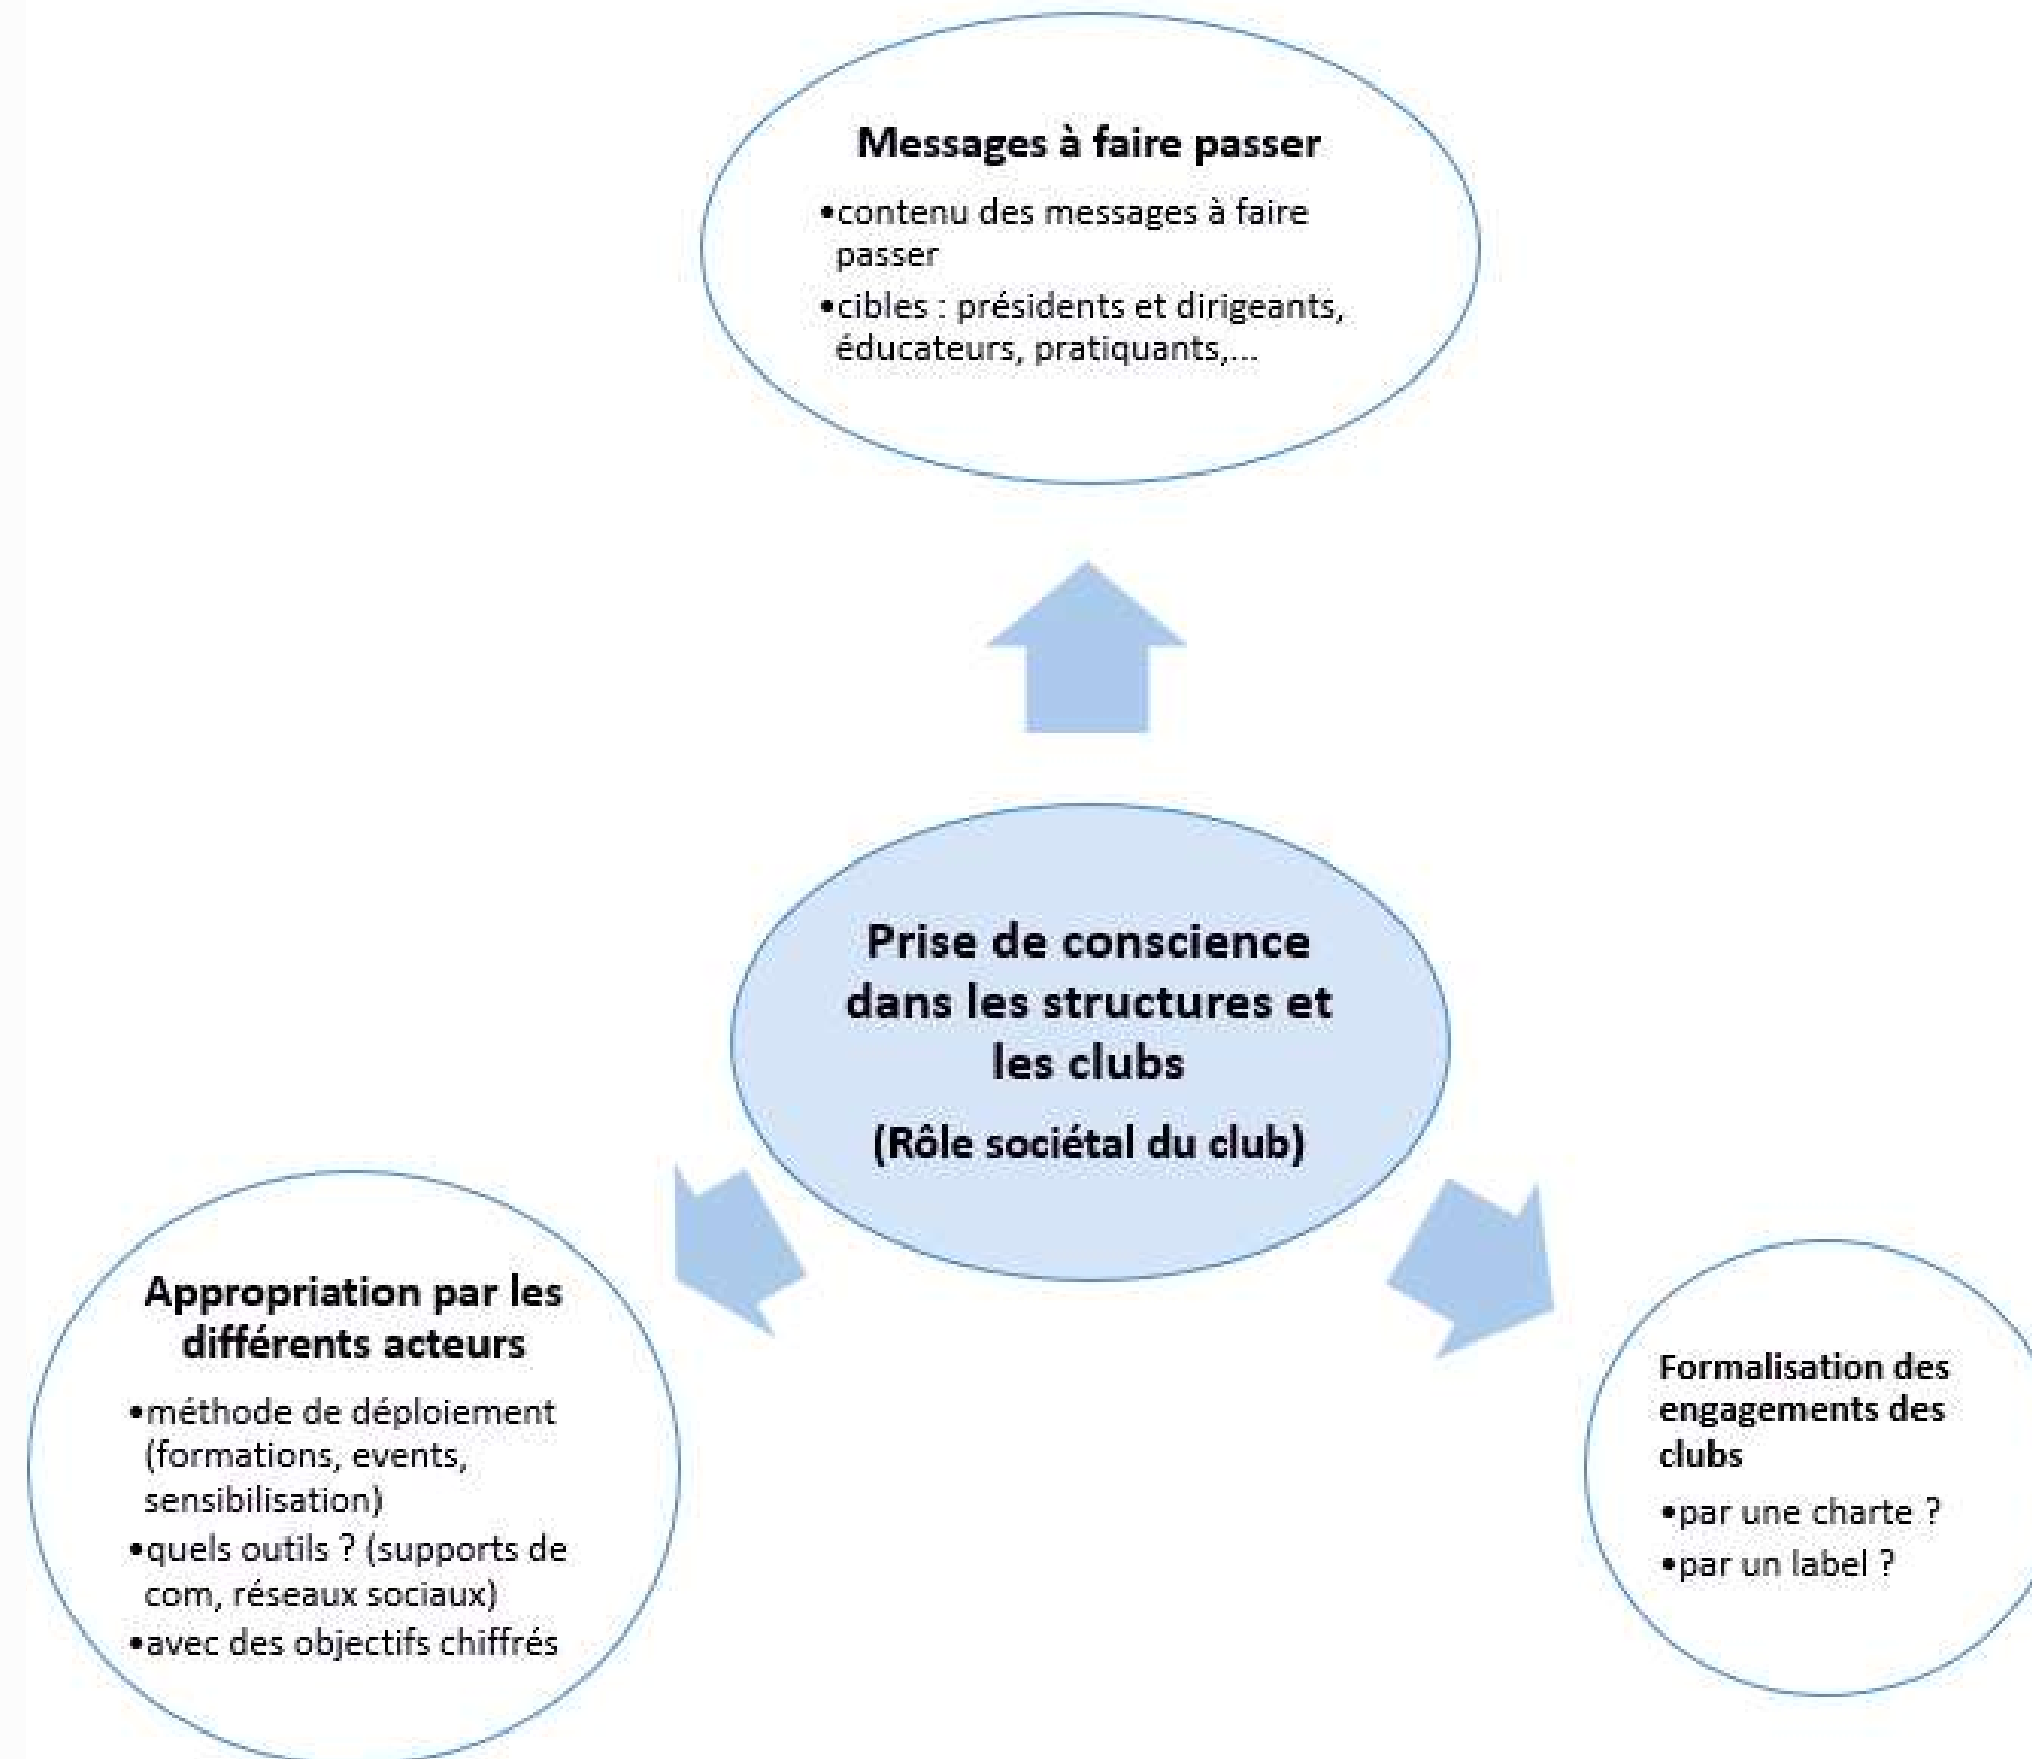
Messages à faire passer

•contenu des messages à faire passer
•cibles : présidents et dirigeants, éducateurs, pratiquants,...

Prise de conscience dans les structures et les clubs

(Rôle sociétal du club)

Appropriation par les différents acteurs

•méthode de déploiement (formations, events, sensibilisation)
•quels outils ? (supports de com, réseaux sociaux)
•avec des objectifs chiffrés

Formalisation des engagements des clubs

•par une charte ?
•par un label ?